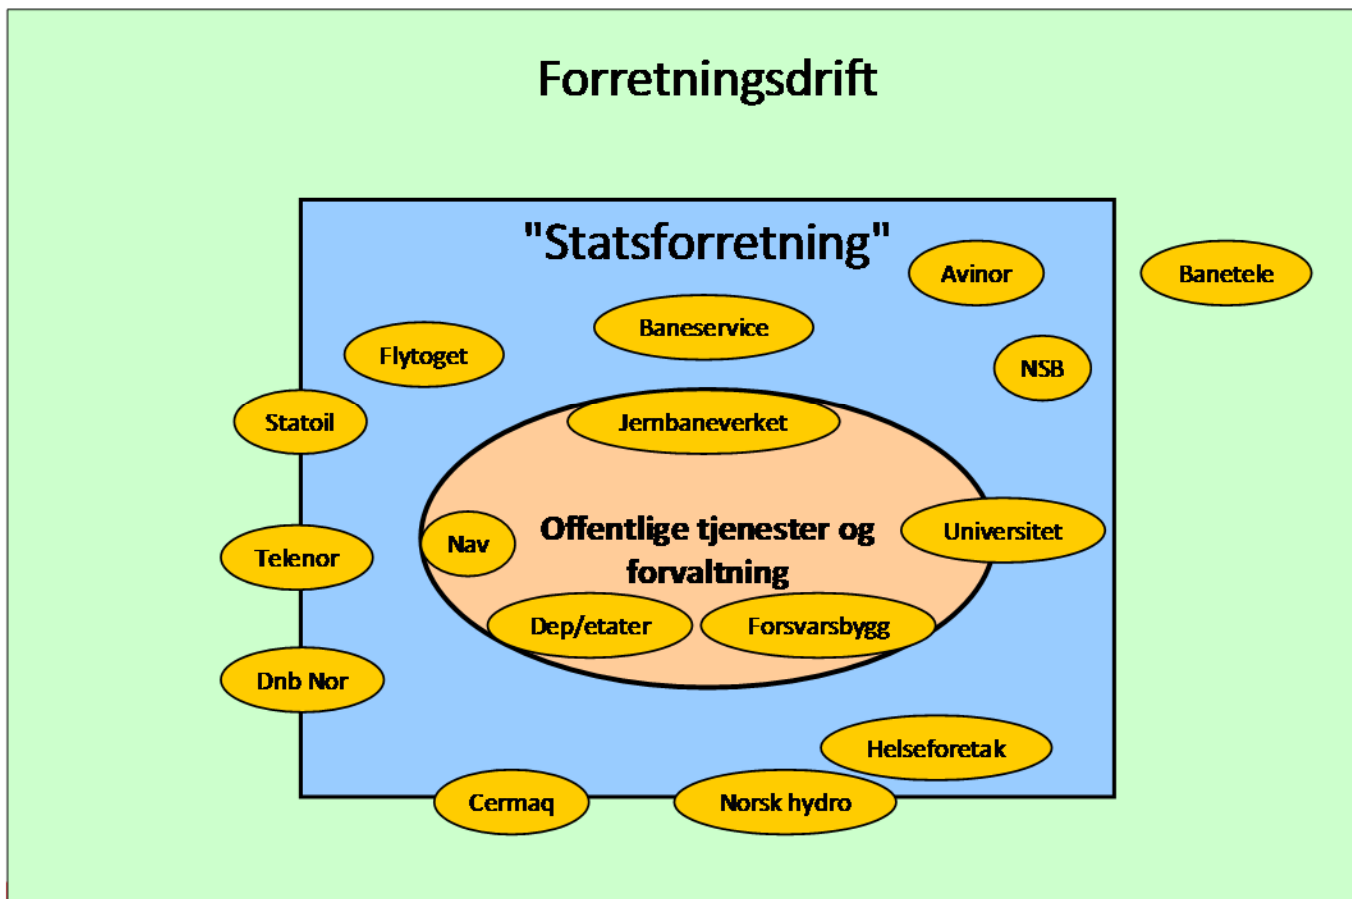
Forretningsdrift

"Statsforretning"

Avinor

Banetele

Baneservice

Flytoget

NSB

Statoil

Jernbaneverket

Nav

Offentlige tjenester og forvaltning

Universitet

Telenor

Dep/etater

Forsvarsbygg

Dnb Nor

Helseforetak

Cermaq

Norsk hydro